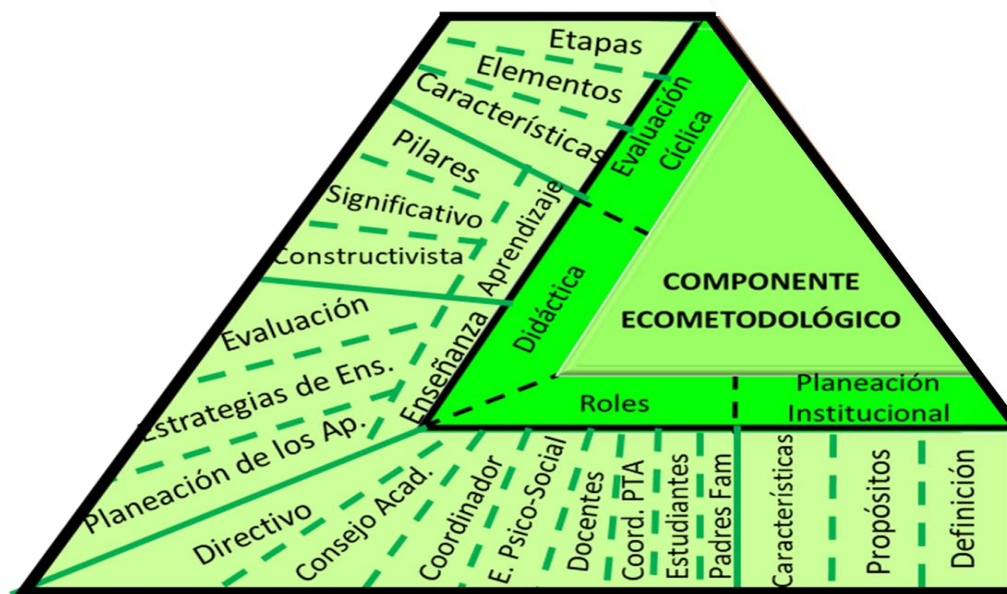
Etapas
Elementos
Características
Evaluación Cíclica
Pilares
Significativo
Constructivista
Aprendizaje
Didáctica
COMPONENTE ECOMETODOLÓGICO
Evaluación
Estrategias de Ens.
Enseñanza
Planeación de los Ap.
Roles
Planeación Institucional
Directivo
Consejo Acad.
Coordinador
E. Psico-Social
Docentes
Coord. PTA
Estudiantes
Padres Fam
Características
Propósitos
Definición